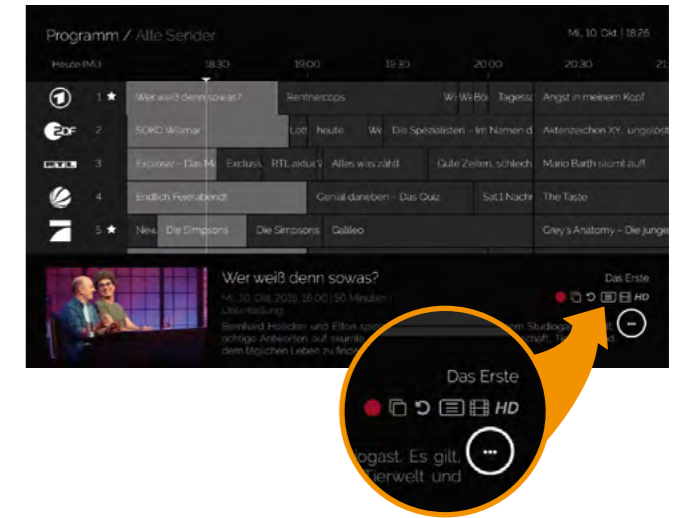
Programm / Alle Sender

Mi, 10. Okt | 18:28

Heute (Mi)

18:30

19:00

19:30

20:00

20:30

1 ★ Wer weiß denn sowas? Rentnercops Wi Wi Bö Tagess Angst in meinem Kopf

2 SOKO Wismar Lott heute We Die Spezialisten - Im Namen d Aktenzeichen XY... ungelöst

3 Explosiv - Das M Exclus RTL aktuell Alles was zählt Gute Zeiten, schlech Mario Barth räumt auf

4 Endlich Feierabend! Genial daneben - Das Quiz Sat.1 Nachr The Taste

5 ★ New Die Simpsons Die Simpsons Galileo Grey's Anatomy - Die junge

Wer weiß denn sowas?

Das Erste

Mi, 10. Okt. 2018, 18:00 | 50 Minuten | Unterhaltung

Bernhard Hoëcker und Elton spie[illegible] Studiogast. Es gilt, richtige Antworten auf skurrile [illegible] Tierwelt und dem täglichen Leben zu finde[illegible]

HD

Das Erste

HD

ogast. Es gilt, ierwelt und